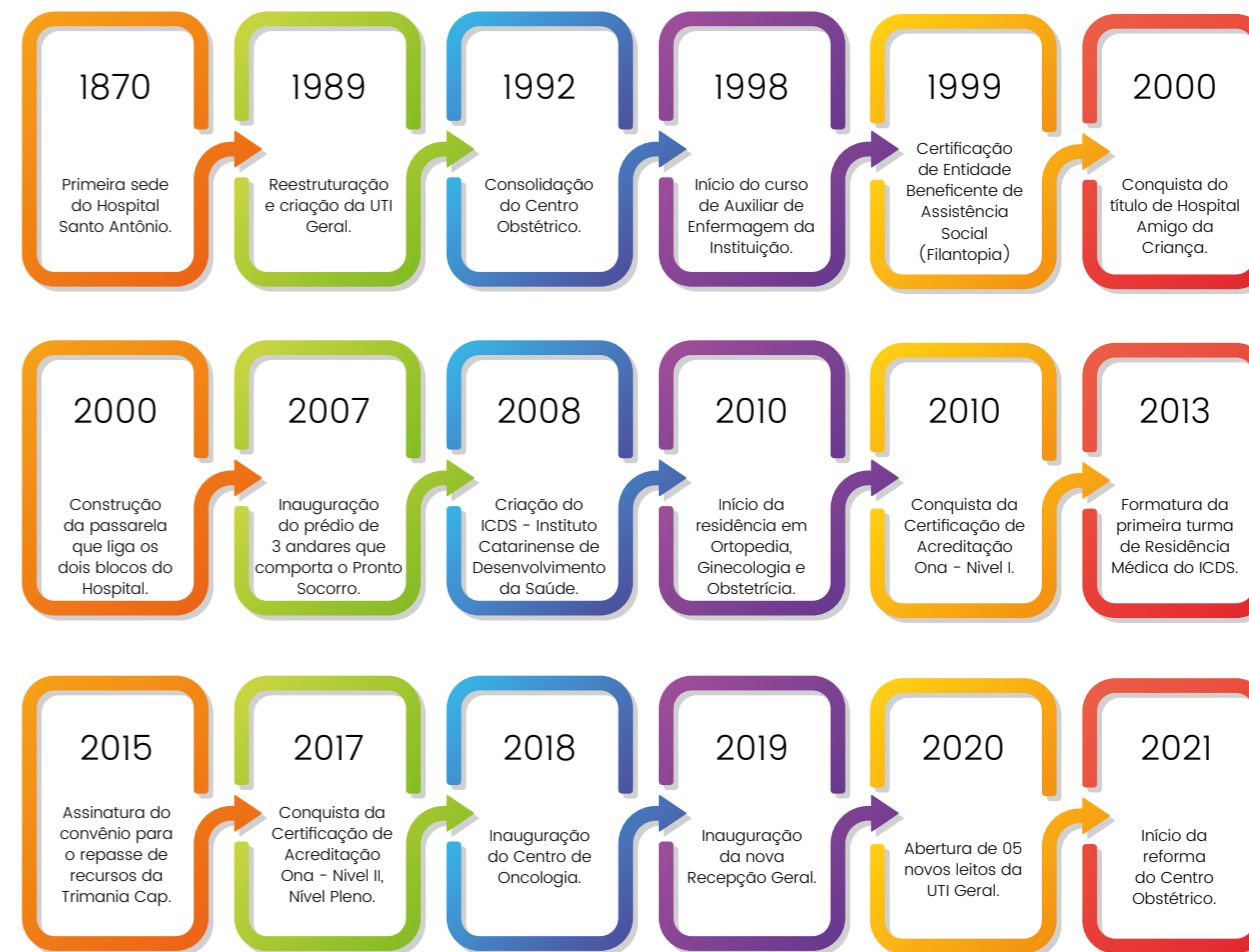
1870

Primeira sede do Hospital Santo Antônio.

1989

Reestruturação e criação da UTI Geral.

1992

Consolidação do Centro Obstétrico.

1998

Início do curso de Auxiliar de Enfermagem da Instituição.

1999

Certificação de Entidade Beneficente de Assistência Social (Filantopia)

2000

Conquista do título de Hospital Amigo da Criança.

2000

Construção da passarela que liga os dois blocos do Hospital.

2007

Inauguração do prédio de 3 andares que comporta o Pronto Socorro.

2008

Criação do ICDS - Instituto Catarinense de Desenvolvimento da Saúde.

2010

Início da residência em Ortopedia, Ginecologia e Obstetrícia.

2010

Conquista da Certificação de Acreditação Ona - Nivel I.

2013

Formatura da primeira turma de Residência Médica do ICDS.

2015

Assinatura do convênio para o repasse de recursos da Trimania Cap.

2017

Conquista da Certificação de Acreditação Ona - Nivel II, Nível Pleno.

2018

Inauguração do Centro de Oncologia.

2019

Inauguração da nova Recepção Geral.

2020

Abertura de 05 novos leitos da UTI Geral.

2021

Início da reforma do Centro Obstétrico.